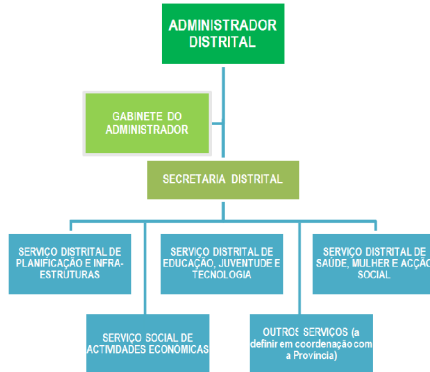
ADMINISTRADOR DISTRITAL

GABINETE DO ADMINISTRADOR

SECRETARIA DISTRITAL

SERVIÇO DISTRITAL DE PLANIFICAÇÃO E INFRA-ESTRUTURAS

SERVIÇO DISTRITAL DE EDUCAÇÃO, JUVENTUDE E TECNOLOGIA

SERVIÇO DISTRITAL DE SAÚDE, MULHER E ACÇÃO SOCIAL

SERVIÇO SOCIAL DE ACTIVIDADES ECONOMICAS

OUTROS SERVIÇOS (a definir em coordenação com a Provincia)